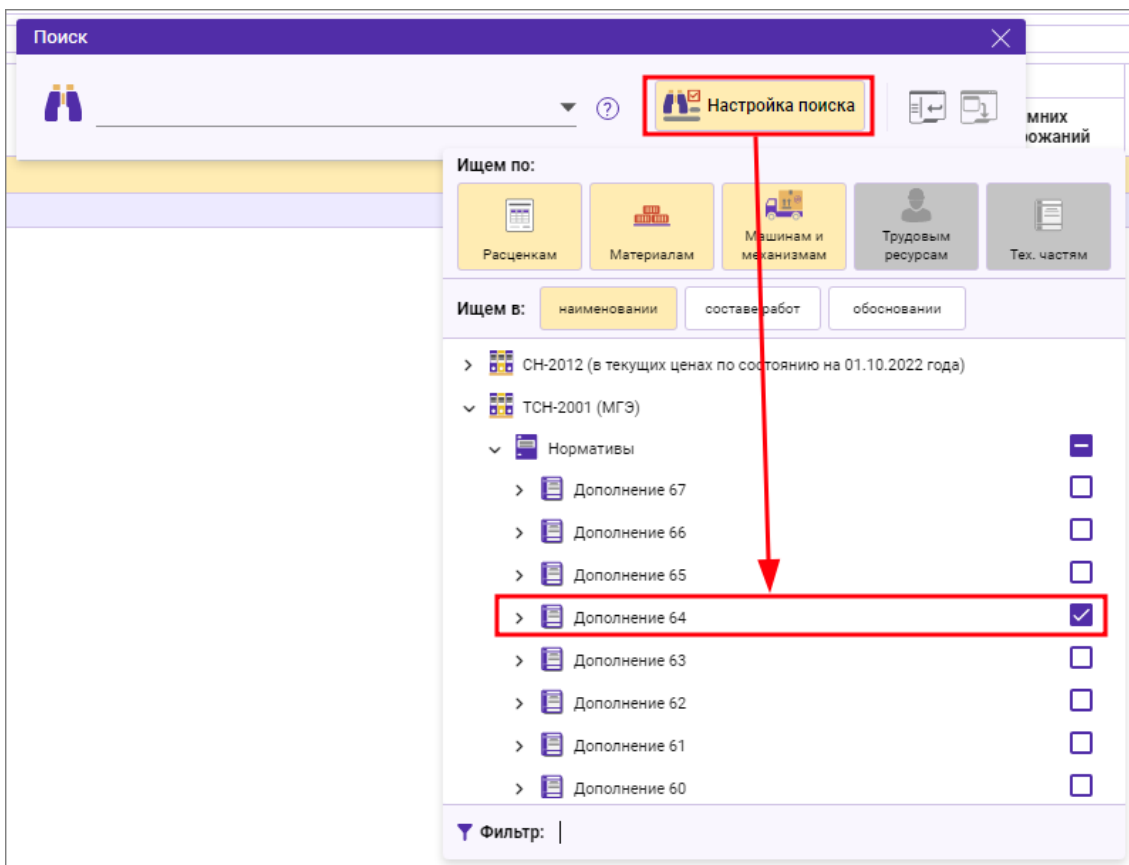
Поиск

Настройка поиска

мних
ожаний

Ищем по:

Расценкам

Материалам

Машинам и механизмам

Трудовым ресурсам

Тех. частям

Ищем в:

наименовании

составе работ

обосновании

СН-2012 (в текущих ценах по состоянию на 01.10.2022 года)

ТСН-2001 (МГЭ)

Нормативы

Дополнение 67

Дополнение 66

Дополнение 65

Дополнение 64

Дополнение 63

Дополнение 62

Дополнение 61

Дополнение 60

Фильтр: